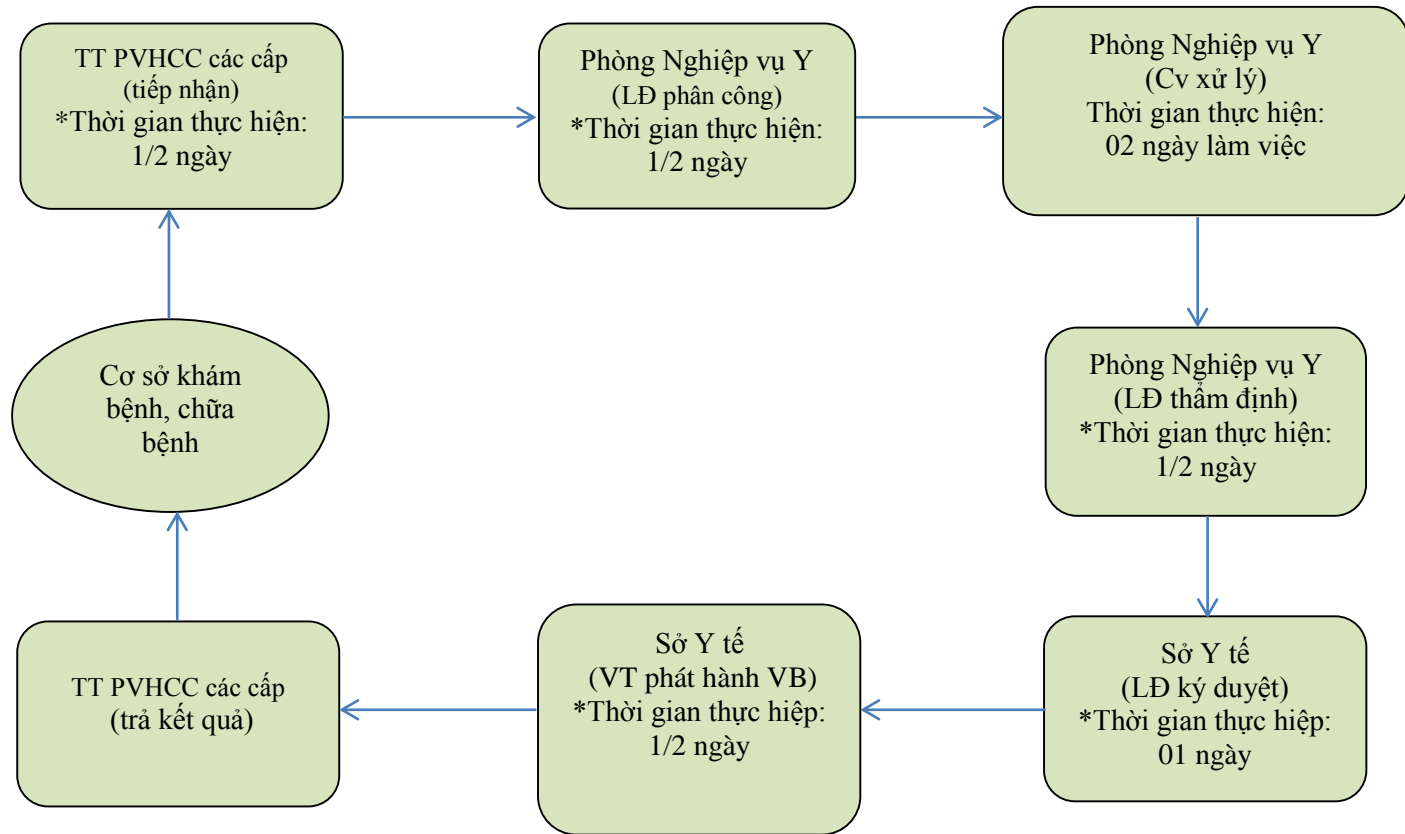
TT PVHCC các cấp
(tiếp nhận)
*Thời gian thực hiện:
1/2 ngày

Phòng Nghiệp vụ Y
(LĐ phân công)
*Thời gian thực hiện:
1/2 ngày

Phòng Nghiệp vụ Y
(Cv xử lý)
Thời gian thực hiện:
02 ngày làm việc

Phòng Nghiệp vụ Y
(LĐ thẩm định)
*Thời gian thực hiện:
1/2 ngày

Sở Y tế
(LĐ ký duyệt)
*Thời gian thực hiệp:
01 ngày

Sở Y tế
(VT phát hành VB)
*Thời gian thực hiệp:
1/2 ngày

TT PVHCC các cấp
(trả kết quả)

Cơ sở khám
bệnh, chữa
bệnh